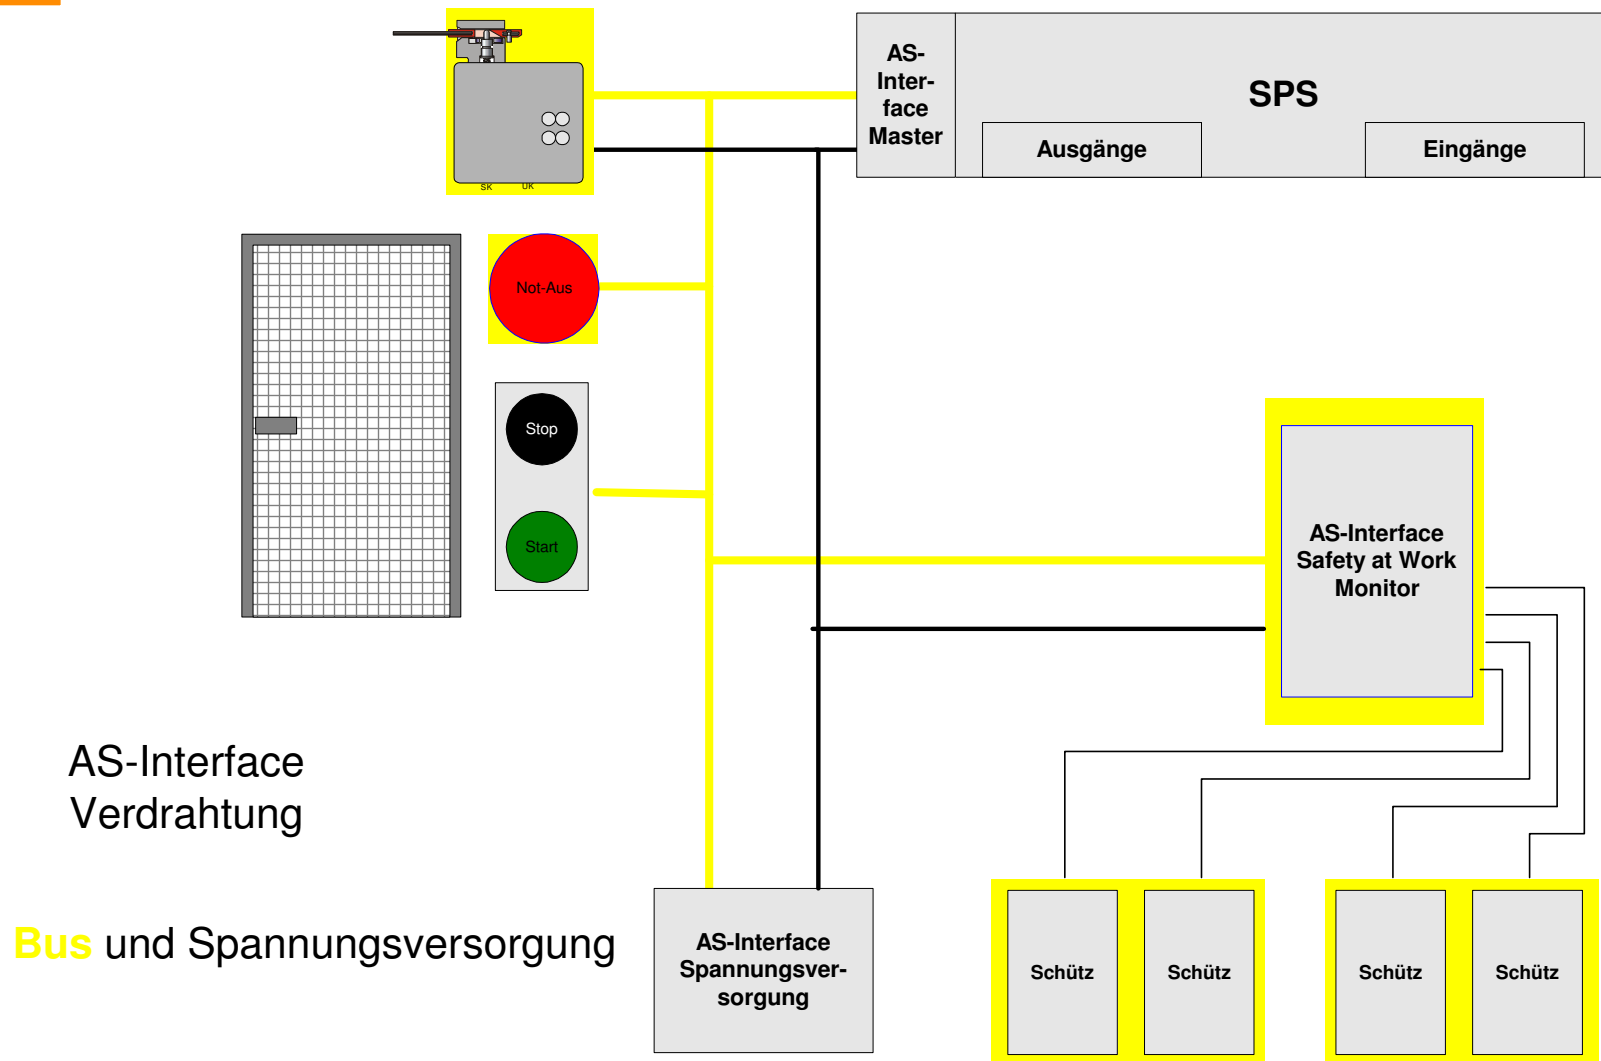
AS-Interface Master

SPS

Ausgänge

Eingänge

SK UK

Not-Aus

Stop

Start

AS-Interface Safety at Work Monitor

AS-Interface Verdrahtung

Bus und Spannungsversorgung

AS-Interface Spannungsversorgung

Schütz

Schütz

Schütz

Schütz